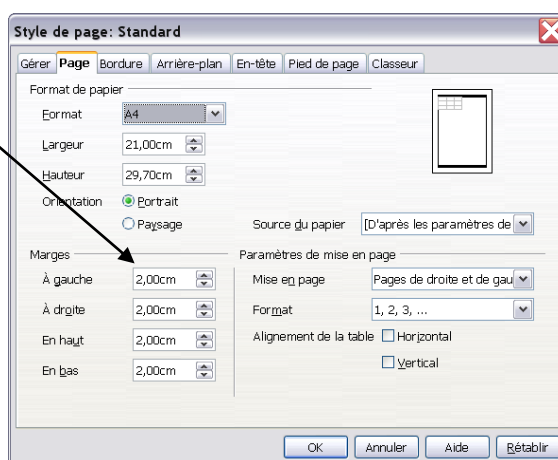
Style de page: Standard

Gérer | Page | Bordure | Arrière-plan | En-tête | Pied de page | Classeur

Format de papier

Format A4

Largeur 21,00cm

Hauteur 29,70cm

Orientation Portrait

Paysage

Source du papier [D'après les paramètres de

Marges

À gauche 2,00cm

À droite 2,00cm

En haut 2,00cm

En bas 2,00cm

Paramètres de mise en page

Mise en page Pages de droite et de gau

Format 1, 2, 3, ...

Alignement de la table Horizontal

Vertical

OK | Annuler | Aide | Rétablir